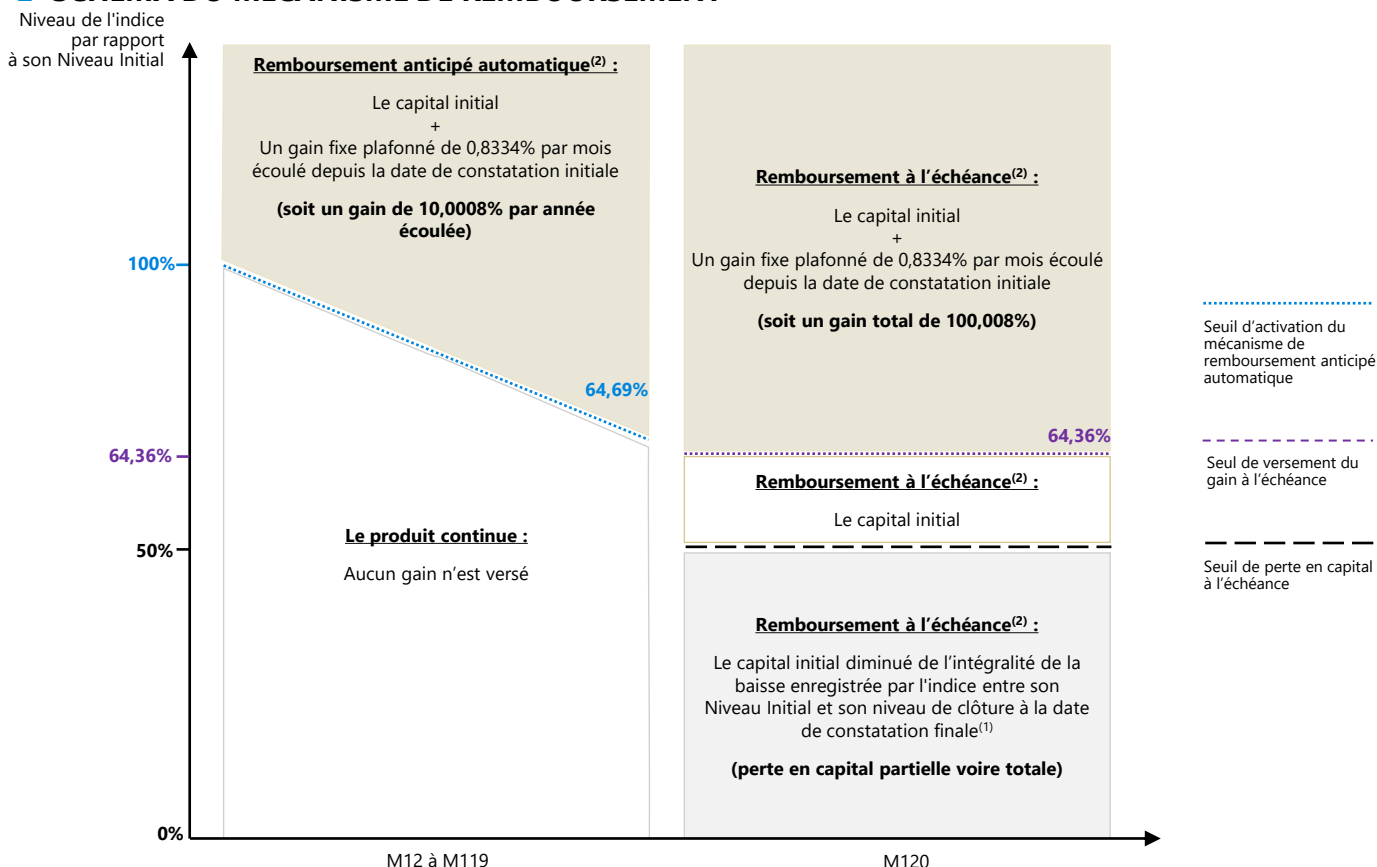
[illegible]

Niveau de l'indice par rapport à son Niveau Initial

**Remboursement anticipé automatique$^{(2)}$ :**

Le capital initial
+
Un gain fixe plafonné de 0,8334% par mois écoulé depuis la date de constatation initiale

**(soit un gain de 10,0008% par année écoulée)**

**Remboursement à l'échéance$^{(2)}$ :**

Le capital initial
+
Un gain fixe plafonné de 0,8334% par mois écoulé depuis la date de constatation initiale

**(soit un gain total de 100,008%)**

100%

64,69%

64,36%

64,36%

**Remboursement à l'échéance$^{(2)}$ :**

Le capital initial

50%

**Le produit continue :**

Aucun gain n'est versé

**Remboursement à l'échéance$^{(2)}$ :**

Le capital initial diminué de l'intégralité de la baisse enregistrée par l'indice entre son Niveau Initial et son niveau de clôture à la date de constatation finale$^{(1)}$

**(perte en capital partielle voire totale)**

0%

M12 à M119

M120

Seuil d'activation du mécanisme de remboursement anticipé automatique

Seuil de versement du gain à l'échéance

Seuil de perte en capital à l'échéance